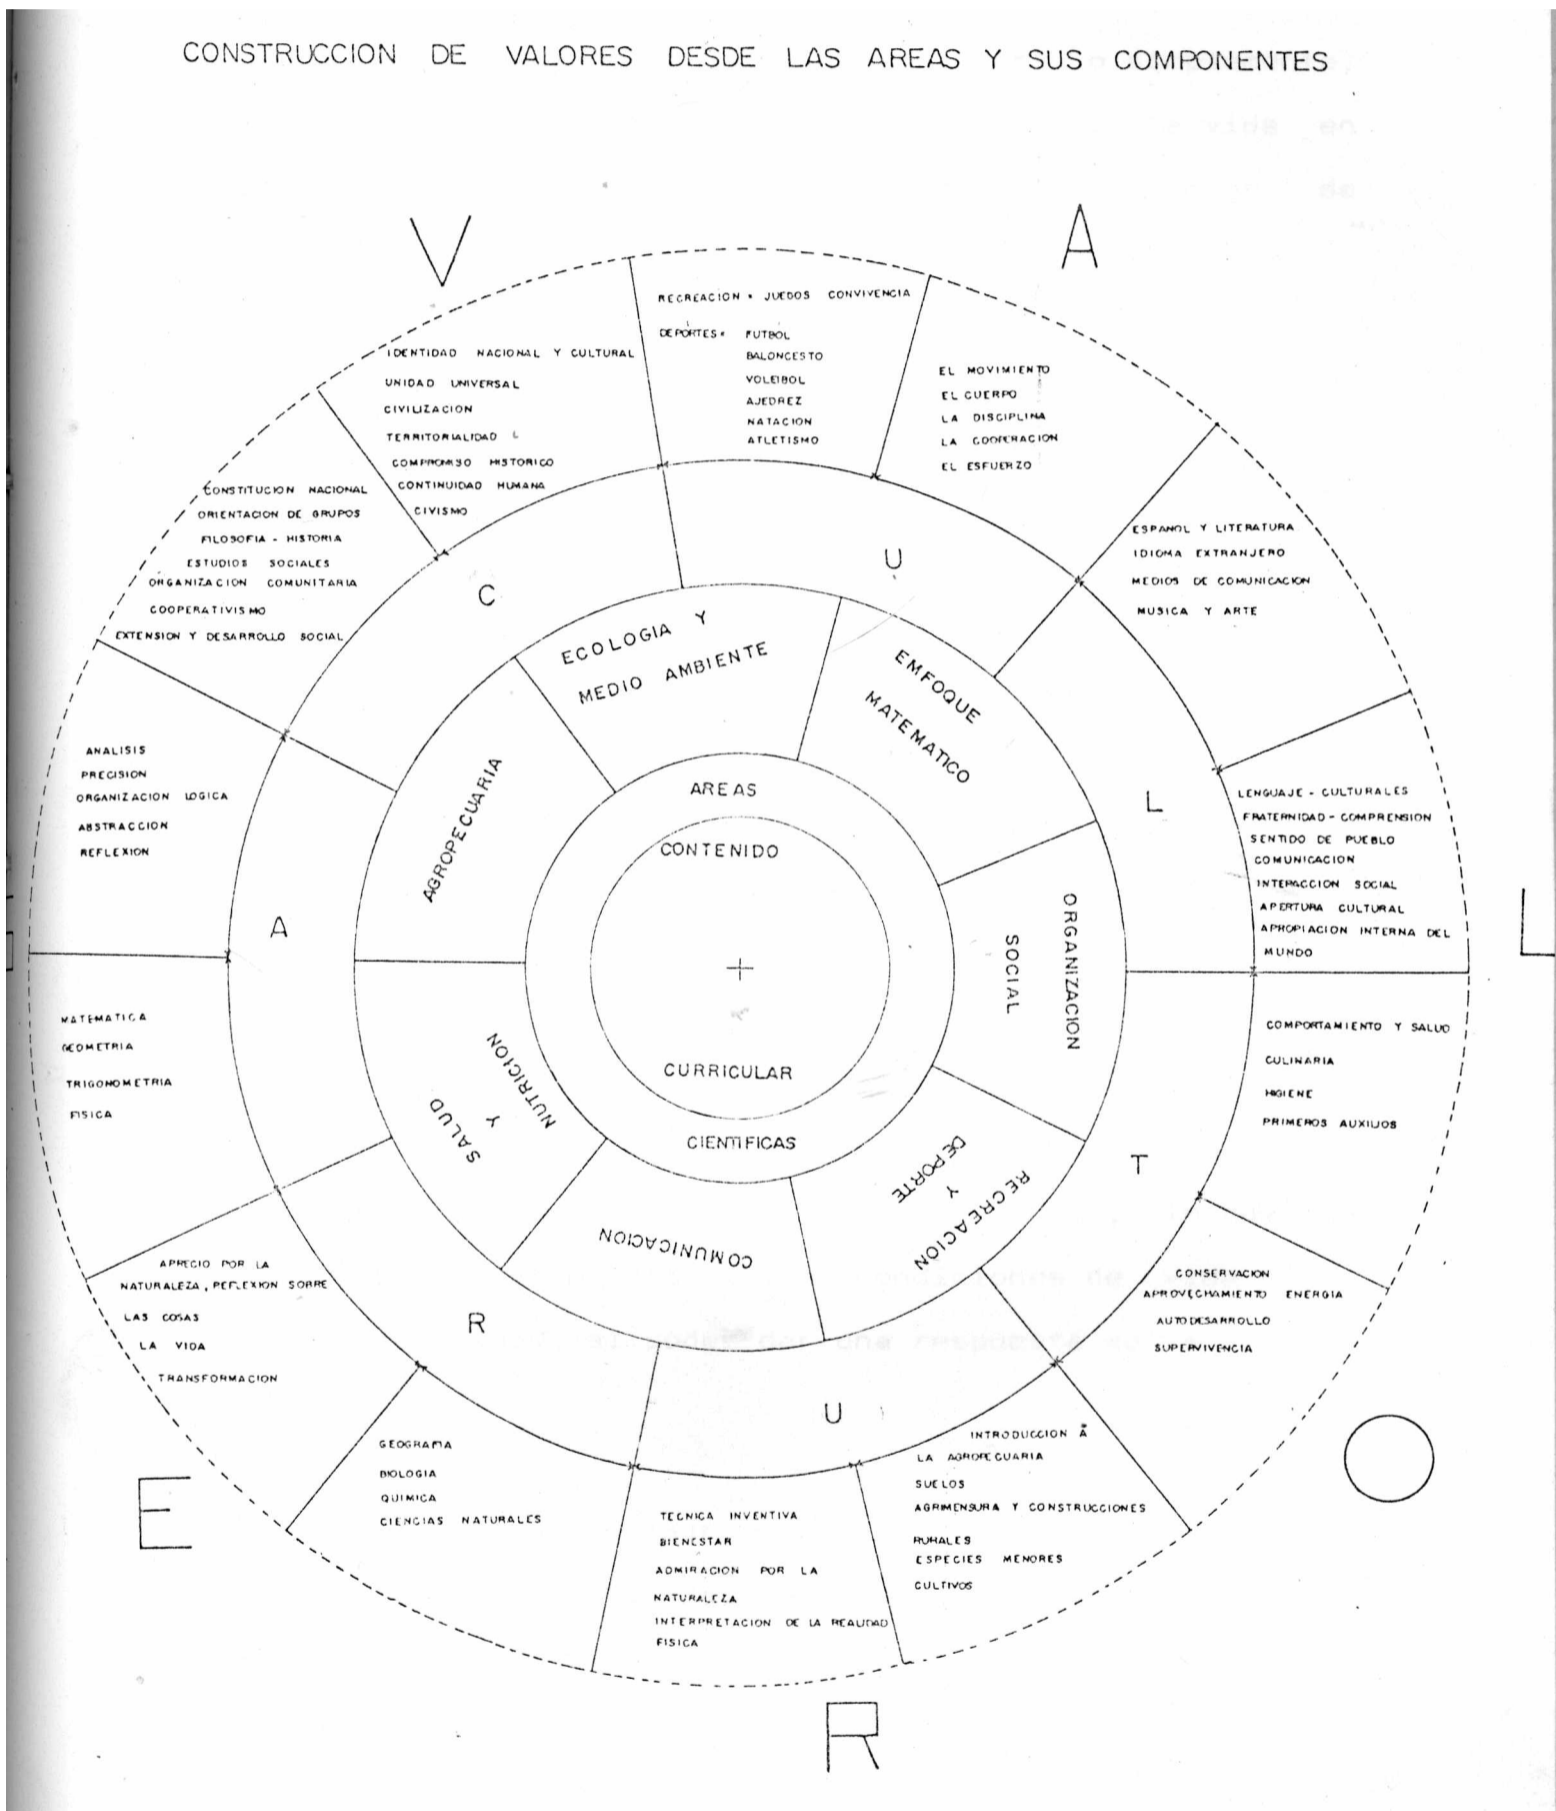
CONSTRUCCION DE VALORES DESDE LAS AREAS Y SUS COMPONENTES

V A L O R E S

RECREACION * JUEGOS CONVIVENCIA
DEPORTES * FUTBOL
BALONCESTO
VOLEIBOL
AJEDREZ
NATACION
ATLETISMO

EL MOVIMIENTO
EL CUERPO
LA DISCIPLINA
LA COOPERACION
EL ESFUERZO

IDENTIDAD NACIONAL Y CULTURAL
UNIDAD UNIVERSAL
CIVILIZACION
TERRITORIALIDAD
COMPROMISO HISTORICO
CONTINUIDAD HUMANA
CIVISMO

CONSTITUCION NACIONAL
ORIENTACION DE GRUPOS
FILOSOFIA - HISTORIA
ESTUDIOS SOCIALES
ORGANIZACION COMUNITARIA
COOPERATIVISMO
EXTENSION Y DESARROLLO SOCIAL

ESPAÑOL Y LITERATURA
IDIOMA EXTRANJERO
MEDIOS DE COMUNICACION
MUSICA Y ARTE

ANALISIS
PRECISION
ORGANIZACION LOGICA
ABSTRACCION
REFLEXION

LENGUAJE - CULTURALES
FRATERNIDAD - COMPRENSION
SENTIDO DE PUEBLO
COMUNICACION
INTERACCION SOCIAL
APERTURA CULTURAL
APROPIACION INTERNA DEL MUNDO

MATEMATICA
GEOMETRIA
TRIGONOMETRIA
FISICA

COMPORTAMIENTO Y SALUD
CULINARIA
HIGIENE
PRIMEROS AUXILIOS

APRECIO POR LA NATURALEZA, REFLEXION SOBRE LAS COSAS
LA VIDA
TRANSFORMACION

CONSERVACION
APROVECHAMIENTO ENERGIA
AUTODESARROLLO
SUPERVIVENCIA

GEOGRAFIA
BIOLOGIA
QUIMICA
CIENCIAS NATURALES

TECNICA INVENTIVA
BIENESTAR
ADMIRACION POR LA NATURALEZA
INTERPRETACION DE LA REALIDAD FISICA

INTRODUCCION A LA AGROPECUARIA
SUELOS
AGRIMENSURA Y CONSTRUCCIONES RURALES
ESPECIES MENORES
CULTIVOS

C U L T U R A

ECOLOGIA Y MEDIO AMBIENTE
EMFOQUE MATEMATICO
ORGANIZACION SOCIAL
RECREACION Y DEPORTE
COMUNICACION
NUTRICION Y SALUD
AGROPECUARIA

AREAS
CONTENIDO
CURRICULAR
CIENTIFICAS